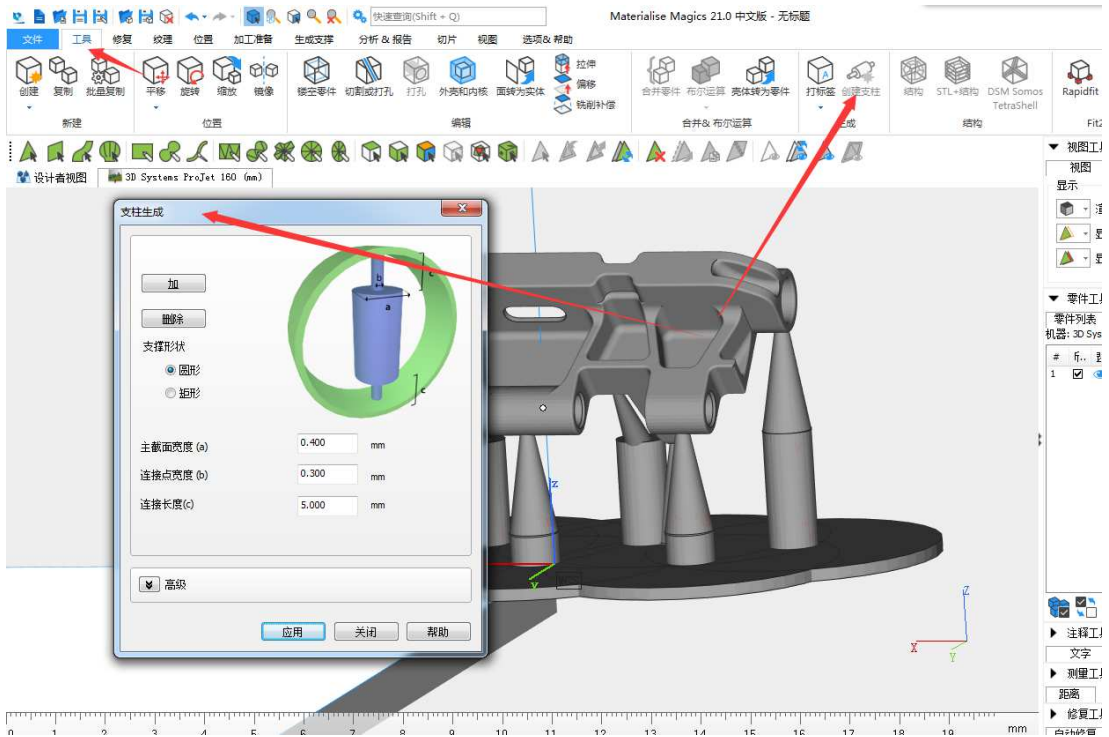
快速查询(Shift + Q)

Materialise Magics 21.0 中文版 - 无标题

文件 工具 修复 纹理 位置 加工准备 生成支撑 分析 & 报告 切片 视图 选项& 帮助

创建 复制 批量复制
新建

平移 旋转 缩放 镜像
位置

镂空零件 切割或打孔 打孔 外壳和内核 面转为实体 拉伸 偏移 铣削补偿
编辑

合并零件 布尔运算 壳体转为零件
合并& 布尔运算

打标签 创建支柱
生成

结构 STL+结构 DSM Somos TetraShell
结构

Rapidfit
Fit

设计者视图 3D Systems ProJet 160 (mm)

支柱生成

加
删除
支撑形状
圆形
矩形

b
a
c
c

主截面宽度 (a) 0.400 mm
连接点宽度 (b) 0.300 mm
连接长度(c) 5.000 mm

高级

应用 关闭 帮助

视图工
视图
显示

零件工
零件列表
机器: 3D Sys
# 行.
1

注释工
文字
测量工
距离
修复工
自动修复

Z
X
Y

mm
0 1 2 3 4 5 6 7 8 9 10 11 12 13 14 15 16 17 18 19